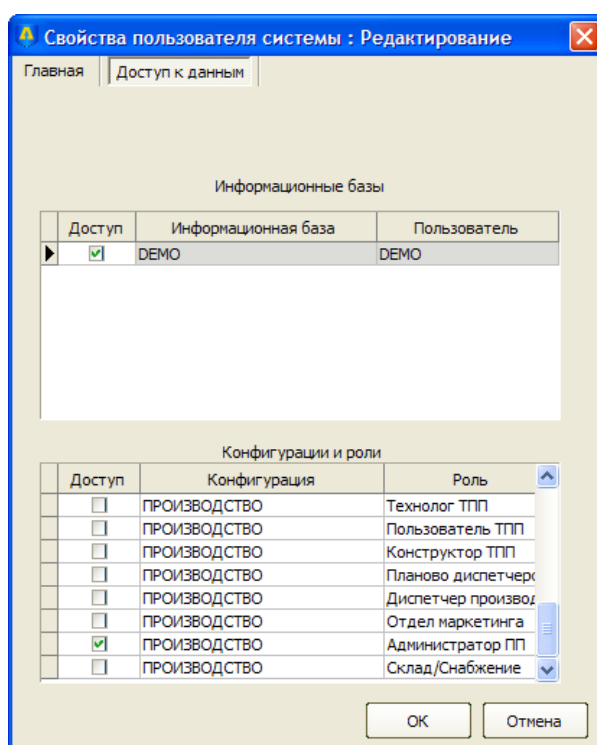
Свойства пользователя системы : Редактирование

Главная | Доступ к данным

Информационные базы

| Доступ | Информационная база | Пользователь |
|---|---|---|
| ☑ | DEMO | DEMO |

Конфигурации и роли

| Доступ | Конфигурация | Роль |
|---|---|---|
| ☐ | ПРОИЗВОДСТВО | Технолог ТПП |
| ☐ | ПРОИЗВОДСТВО | Пользователь ТПП |
| ☐ | ПРОИЗВОДСТВО | Конструктор ТПП |
| ☐ | ПРОИЗВОДСТВО | Планово диспетчерс |
| ☐ | ПРОИЗВОДСТВО | Диспетчер производ |
| ☐ | ПРОИЗВОДСТВО | Отдел маркетинга |
| ☑ | ПРОИЗВОДСТВО | Администратор ПП |
| ☐ | ПРОИЗВОДСТВО | Склад/Снабжение |

OK | Отмена